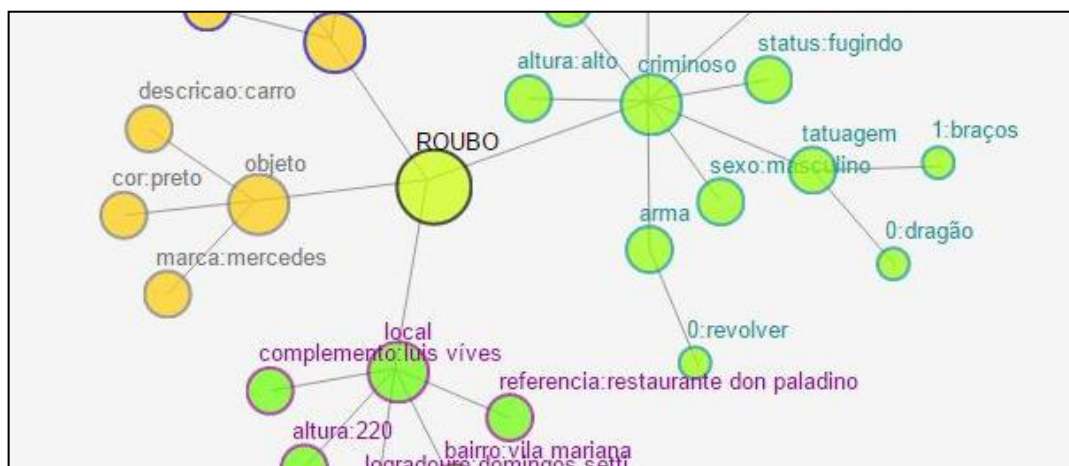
descricao:carro

objeto

cor:preto

marca:mercedes

ROUBO

altura:alto

criminoso

status:fugindo

tatuagem

1:braços

sexo:masculino

arma

0:dragão

0:revolver

local

complemento:luis vives

referencia:restaurante don paladino

altura:220

bairro:vila mariana

logradouro:domingos setti